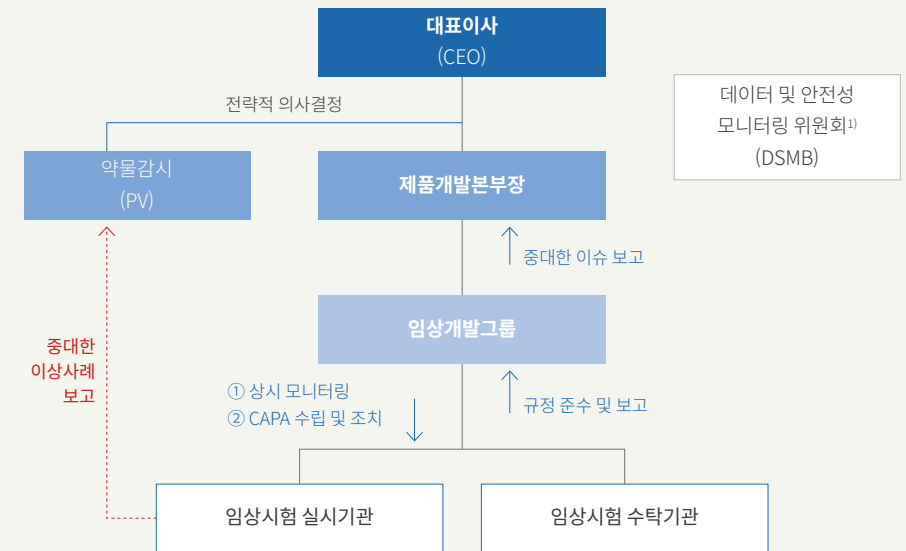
대표이사
(CEO)

전략적 의사결정

데이터 및 안전성 모니터링 위원회$^{1)}$
(DSMB)

약물감시
(PV)

제품개발본부장

중대한 이슈 보고

임상개발그룹

중대한 이상사례 보고

① 상시 모니터링
② CAPA 수립 및 조치

규정 준수 및 보고

임상시험 실시기관

임상시험 수탁기관